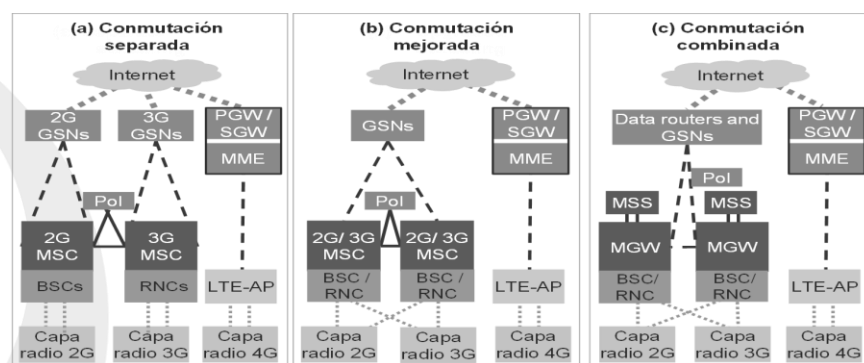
(a) Conmutación separada

Internet

2G GSNs

3G GSNs

PGW / SGW

MME

PoI

2G MSC

3G MSC

BSCs

RNCs

LTE-AP

Capa radio 2G

Capa radio 3G

Capa radio 4G

(b) Conmutación mejorada

Internet

GSNs

PGW / SGW

MME

PoI

2G/ 3G MSC

2G/ 3G MSC

BSC / RNC

BSC / RNC

LTE-AP

Capa radio 2G

Capa radio 3G

Capa radio 4G

(c) Conmutación combinada

Internet

Data routers and GSNs

PGW / SGW

MME

PoI

MSS

MSS

MGW

MGW

BSC/ RNC

BSC/ RNC

LTE-AP

Capa radio 2G

Capa radio 3G

Capa radio 4G